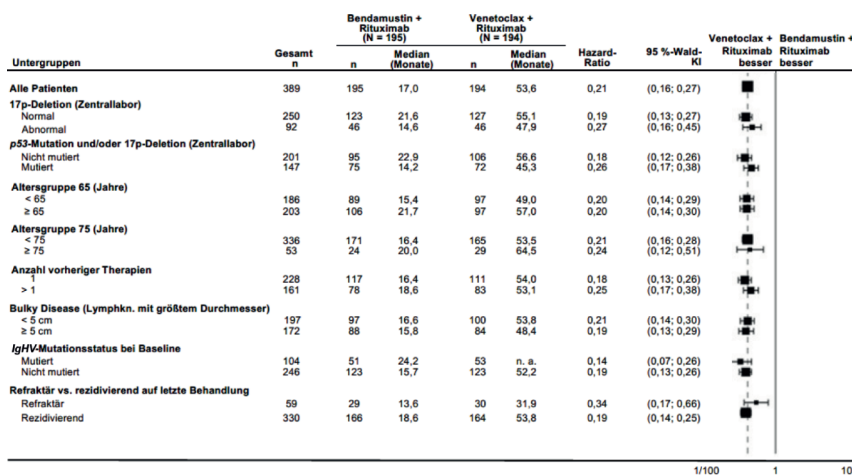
| Untergruppen | Gesamt n | Bendamustin + Rituximab (N = 195) n | Median (Monate) | Venetoclax + Rituximab (N = 194) n | Median (Monate) | Hazard-Ratio | 95 %-Wald-KI |
|---|---|---|---|---|---|---|---|
| Alle Patienten | 389 | 195 | 17,0 | 194 | 53,6 | 0,21 | (0,16; 0,27) |
| 17p-Deletion (Zentrallabor) | | | | | | | |
| Normal | 250 | 123 | 21,6 | 127 | 55,1 | 0,19 | (0,13; 0,27) |
| Abnormal | 92 | 46 | 14,6 | 46 | 47,9 | 0,27 | (0,16; 0,45) |
| *p53*-Mutation und/oder 17p-Deletion (Zentrallabor) | | | | | | | |
| Nicht mutiert | 201 | 95 | 22,9 | 106 | 56,6 | 0,18 | (0,12; 0,26) |
| Mutiert | 147 | 75 | 14,2 | 72 | 45,3 | 0,26 | (0,17; 0,38) |
| Altersgruppe 65 (Jahre) | | | | | | | |
| < 65 | 186 | 89 | 15,4 | 97 | 49,0 | 0,20 | (0,14; 0,29) |
| ≥ 65 | 203 | 106 | 21,7 | 97 | 57,0 | 0,20 | (0,14; 0,30) |
| Altersgruppe 75 (Jahre) | | | | | | | |
| < 75 | 336 | 171 | 16,4 | 165 | 53,5 | 0,21 | (0,16; 0,28) |
| ≥ 75 | 53 | 24 | 20,0 | 29 | 64,5 | 0,24 | (0,12; 0,51) |
| Anzahl vorheriger Therapien | | | | | | | |
| 1 | 228 | 117 | 16,4 | 111 | 54,0 | 0,18 | (0,13; 0,26) |
| > 1 | 161 | 78 | 18,6 | 83 | 53,1 | 0,25 | (0,17; 0,38) |
| Bulky Disease (Lymphkn. mit größtem Durchmesser) | | | | | | | |
| < 5 cm | 197 | 97 | 16,6 | 100 | 53,8 | 0,21 | (0,14; 0,30) |
| ≥ 5 cm | 172 | 88 | 15,8 | 84 | 48,4 | 0,19 | (0,13; 0,29) |
| *IgHV*-Mutationsstatus bei Baseline | | | | | | | |
| Mutiert | 104 | 51 | 24,2 | 53 | n. a. | 0,14 | (0,07; 0,26) |
| Nicht mutiert | 246 | 123 | 15,7 | 123 | 52,2 | 0,19 | (0,13; 0,26) |
| Refraktär vs. rezidivierend auf letzte Behandlung | | | | | | | |
| Refraktär | 59 | 29 | 13,6 | 30 | 31,9 | 0,34 | (0,17; 0,66) |
| Rezidivierend | 330 | 166 | 18,6 | 164 | 53,8 | 0,19 | (0,14; 0,25) |

Venetoclax + Rituximab besser
Bendamustin + Rituximab besser

1/100
1
10